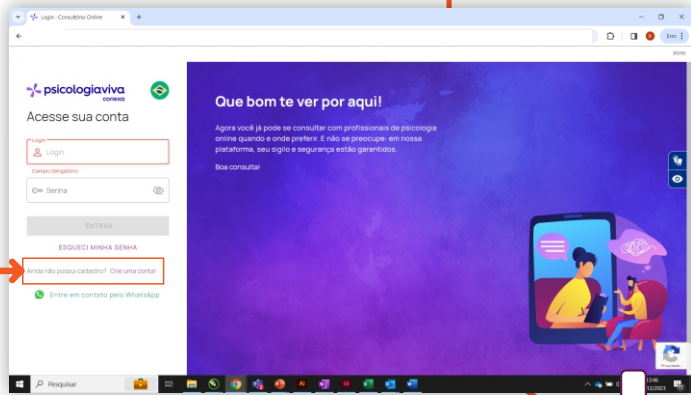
Login - Consultório Online

Erro

psicologiaviva
conexa

Acesse sua conta

Login
Login
Campo obrigatório

Senha

ENTRAR

ESQUECI MINHA SENHA

Ainda não possui cadastro? Crie uma conta!

Entre em contato pelo WhatsApp

Que bom te ver por aqui!

Agora você já pode se consultar com profissionais de psicologia online quando e onde preferir. E não se preocupe: em nossa plataforma, seu sigilo e segurança estão garantidos.

Boa consulta!

Pesquisar